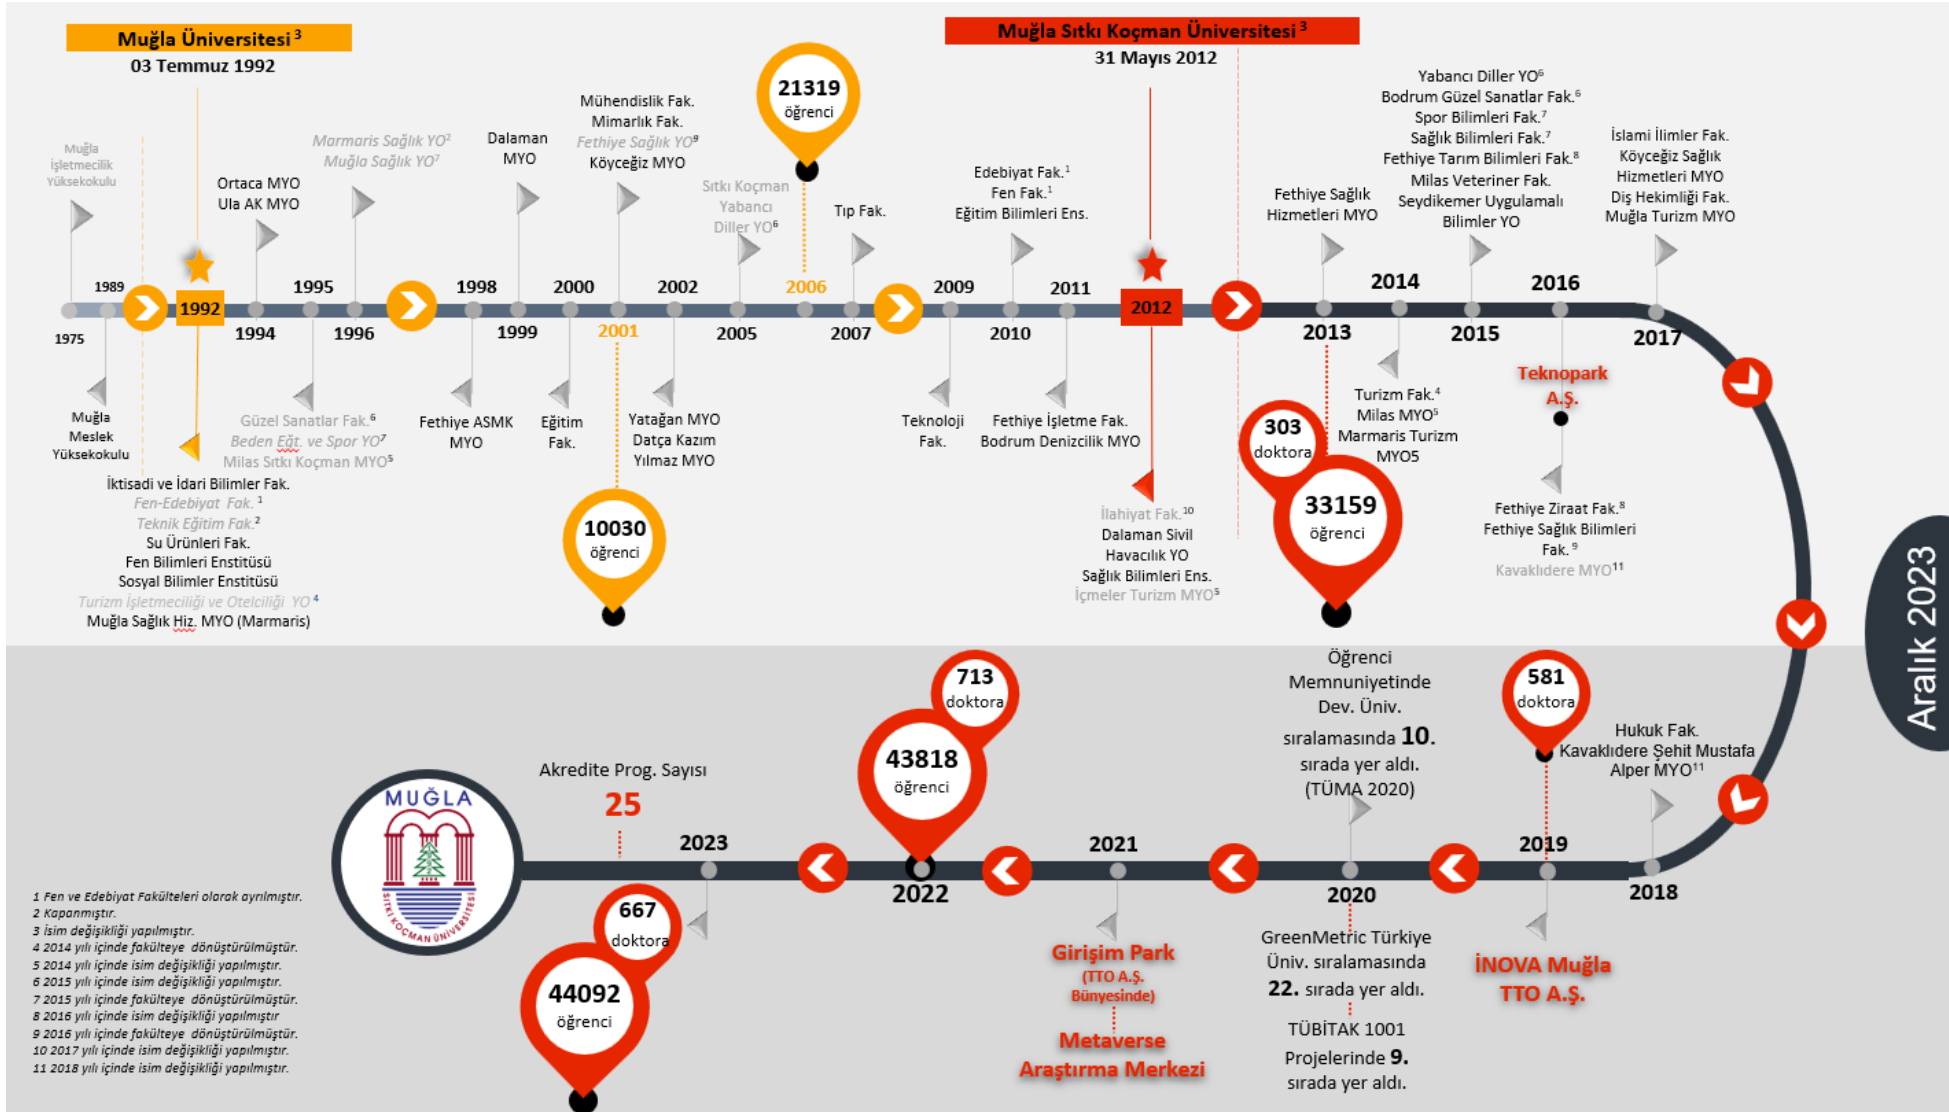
Muğla Üniversitesi ³
03 Temmuz 1992

Muğla Sıtkı Koçman Üniversitesi ³
31 Mayıs 2012

Muğla İşletmecilik Yüksekokulu

Ortaca MYO
Ula AK MYO

Marmaris Sağlık YO²
Muğla Sağlık YO⁷

Dalaman MYO

Mühendislik Fak.
Mimarlık Fak.
Fethiye Sağlık YO⁹
Köyceğiz MYO

21319
öğrenci

Sıtkı Koçman Yabancı Diller YO⁶

Tıp Fak.

Edebiyat Fak.¹
Fen Fak.¹
Eğitim Bilimleri Ens.

Fethiye Sağlık Hizmetleri MYO

Yabancı Diller YO⁶
Bodrum Güzel Sanatlar Fak.⁶
Spor Bilimleri Fak.⁷
Sağlık Bilimleri Fak.⁷
Fethiye Tarım Bilimleri Fak.⁸
Milas Veteriner Fak.
Seydikemer Uygulamalı Bilimler YO

İslami İlimler Fak.
Köyceğiz Sağlık Hizmetleri MYO
Diş Hekimliği Fak.
Muğla Turizm MYO

1975 1989 1992 1994 1995 1996 1998 1999 2000 2001 2002 2005 2006 2007 2009 2010 2011 2012 2013 2014 2015 2016 2017

Muğla Meslek Yüksekokulu

Güzel Sanatlar Fak.⁶
Beden Eğt. ve Spor YO⁷
Milas Sıtkı Koçman MYO⁵

Fethiye ASMK MYO

Eğitim Fak.

Yatağan MYO
Datça Kazım Yılmaz MYO

Teknoloji Fak.

Fethiye İşletme Fak.
Bodrum Denizcilik MYO

303
doktora

Turizm Fak.⁴
Milas MYO⁵
Marmaris Turizm MYO5

Teknopark A.Ş.

İktisadi ve İdari Bilimler Fak.
Fen-Edebiyat Fak.¹
Teknik Eğitim Fak.²
Su Ürünleri Fak.
Fen Bilimleri Enstitüsü
Sosyal Bilimler Enstitüsü
Turizm İşletmeciliği ve Otelciliği YO⁴
Muğla Sağlık Hiz. MYO (Marmaris)

10030
öğrenci

İlahiyat Fak.¹⁰
Dalaman Sivil Havacılık YO
Sağlık Bilimleri Ens.
İçmeler Turizm MYO⁵

33159
öğrenci

Fethiye Ziraat Fak.⁸
Fethiye Sağlık Bilimleri Fak.⁹
Kavaklıdere MYO¹¹

Aralık 2023

713
doktora

43818
öğrenci

Öğrenci Memnuniyetinde Dev. Üniv. sıralamasında 10. sırada yer aldı. (TÜMA 2020)

581
doktora

Hukuk Fak.
Kavaklıdere Şehit Mustafa Alper MYO¹¹

Akredite Prog. Sayısı
25

MUĞLA
SITKI KOÇMAN ÜNİVERSİTESİ

2023 2022 2021 2020 2019 2018

667
doktora

44092
öğrenci

Girişim Park
(TTO A.Ş. Bünyesinde)

Metaverse Araştırma Merkezi

GreenMetric Türkiye Üniv. sıralamasında 22. sırada yer aldı.

TÜBİTAK 1001 Projelerinde 9. sırada yer aldı.

İNOVA Muğla TTO A.Ş.

1 Fen ve Edebiyat Fakülteleri olarak ayrılmıştır.
2 Kapanmıştır.
3 İsim değişikliği yapılmıştır.
4 2014 yılı içinde fakülteye dönüştürülmüştür.
5 2014 yılı içinde isim değişikliği yapılmıştır.
6 2015 yılı içinde isim değişikliği yapılmıştır.
7 2015 yılı içinde fakülteye dönüştürülmüştür.
8 2016 yılı içinde isim değişikliği yapılmıştır
9 2016 yılı içinde fakülteye dönüştürülmüştür.
10 2017 yılı içinde isim değişikliği yapılmıştır.
11 2018 yılı içinde isim değişikliği yapılmıştır.